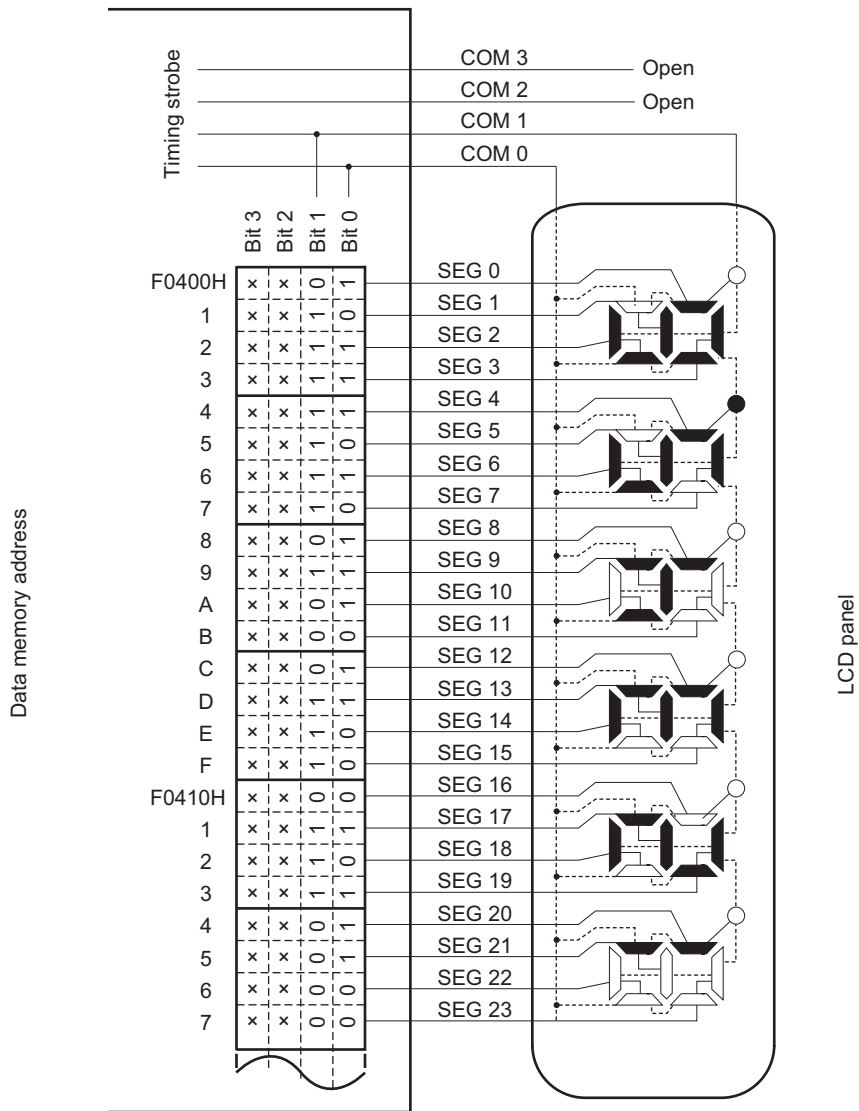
Timing strobe

COM 3 Open
COM 2 Open
COM 1
COM 0

Bit 3 Bit 2 Bit 1 Bit 0

Data memory address

| | Bit 3 | Bit 2 | Bit 1 | Bit 0 |
|---|---|---|---|---|
| F0400H | × | × | 0 | 1 |
| 1 | × | × | 1 | 0 |
| 2 | × | × | 1 | 1 |
| 3 | × | × | 1 | 1 |
| 4 | × | × | 1 | 1 |
| 5 | × | × | 1 | 0 |
| 6 | × | × | 1 | 1 |
| 7 | × | × | 1 | 0 |
| 8 | × | × | 0 | 1 |
| 9 | × | × | 1 | 1 |
| A | × | × | 0 | 1 |
| B | × | × | 0 | 0 |
| C | × | × | 0 | 1 |
| D | × | × | 1 | 1 |
| E | × | × | 1 | 0 |
| F | × | × | 1 | 0 |
| F0410H | × | × | 0 | 0 |
| 1 | × | × | 1 | 1 |
| 2 | × | × | 1 | 0 |
| 3 | × | × | 1 | 1 |
| 4 | × | × | 0 | 1 |
| 5 | × | × | 0 | 1 |
| 6 | × | × | 0 | 0 |
| 7 | × | × | 0 | 0 |

SEG 0
SEG 1
SEG 2
SEG 3
SEG 4
SEG 5
SEG 6
SEG 7
SEG 8
SEG 9
SEG 10
SEG 11
SEG 12
SEG 13
SEG 14
SEG 15
SEG 16
SEG 17
SEG 18
SEG 19
SEG 20
SEG 21
SEG 22
SEG 23

LCD panel